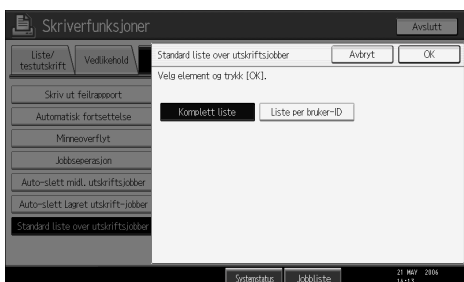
Skriverfunksjoner

Avslutt

Liste/ testutskrift

Vedlikehold

Skriv ut feilrapport

Automatisk fortsettelse

Minneoverflyt

Jobbseperasjon

Auto-slett midl. utskriftsjobber

Auto-slett Lagret utskrift-jobber

Standard liste over utskriftsjobber

Standard liste over utskriftsjobber

Avbryt

OK

Velg element og trykk [OK].

Komplett liste

Liste per bruker-ID

Systemstatus

Jobbliste

21 MAY 2006 14:13